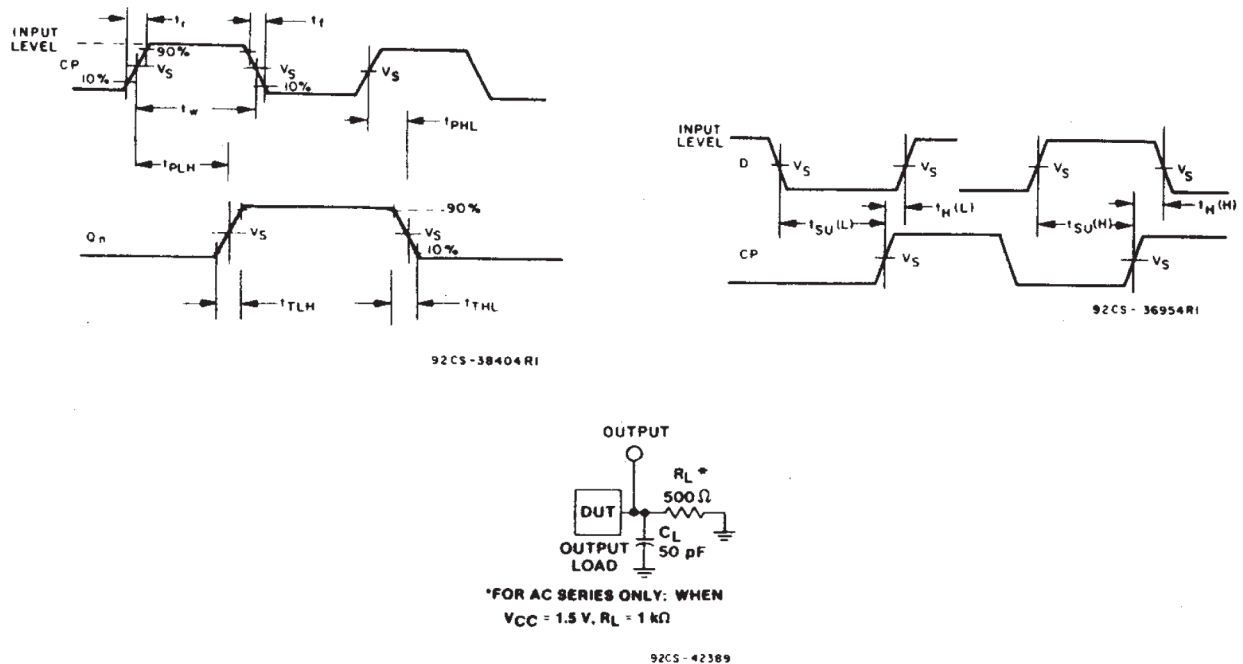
INPUT LEVEL

CP

$t_r$

$t_f$

90%

10%

$V_S$

$V_S$

10%

$V_S$

$t_w$

$t_{PHL}$

$t_{PLH}$

$Q_n$

$V_S$

90%

$V_S$

10%

$t_{TLH}$

$t_{THL}$

92CS-38404R1

INPUT LEVEL

D

$V_S$

$V_S$

$V_S$

$V_S$

$t_{SU}(L)$

$t_H(L)$

$t_{SU}(H)$

$t_H(H)$

CP

$V_S$

$V_S$

92CS- 36954R1

OUTPUT

DUT

$R_L$*

500 Ω

$C_L$

50 pF

OUTPUT LOAD

*FOR AC SERIES ONLY: WHEN

$V_{CC}$ = 1.5 V, $R_L$ = 1 kΩ

92CS-42389